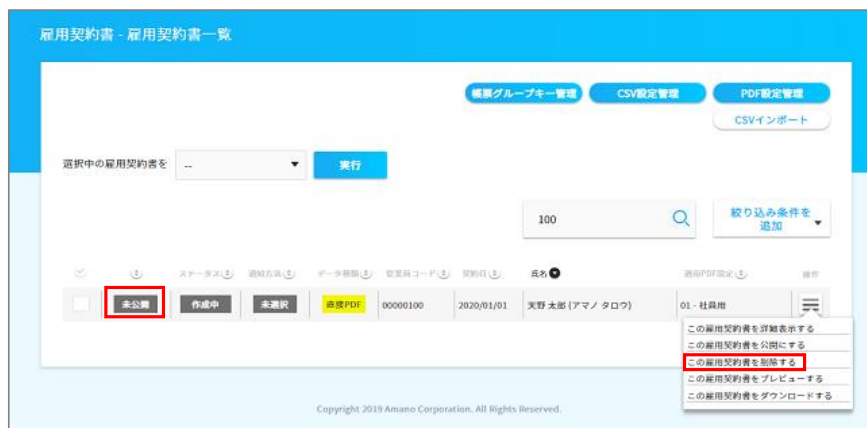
雇用契約書 - 雇用契約書一覧

帳票グループキー管理
CSV設定管理
PDF設定管理
CSVインポート

選択中の雇用契約書を
--
実行

100

絞り込み条件を追加

| | | ステータス | 通知方法 | データ種類 | 従業員コード | 契約日 | 氏名 | 適用PDF設定 | 操作 |
|---|---|---|---|---|---|---|---|---|---|
| | 未公開 | 作成中 | 未選択 | 直接PDF | 00000100 | 2020/01/01 | 天野 太郎 (アマノ タロウ) | 01 - 社員用 | |

この雇用契約書を詳細表示する
この雇用契約書を公開にする
この雇用契約書を削除する
この雇用契約書をプレビューする
この雇用契約書をダウンロードする

Copyright 2019 Amano Corporation. All Rights Reserved.